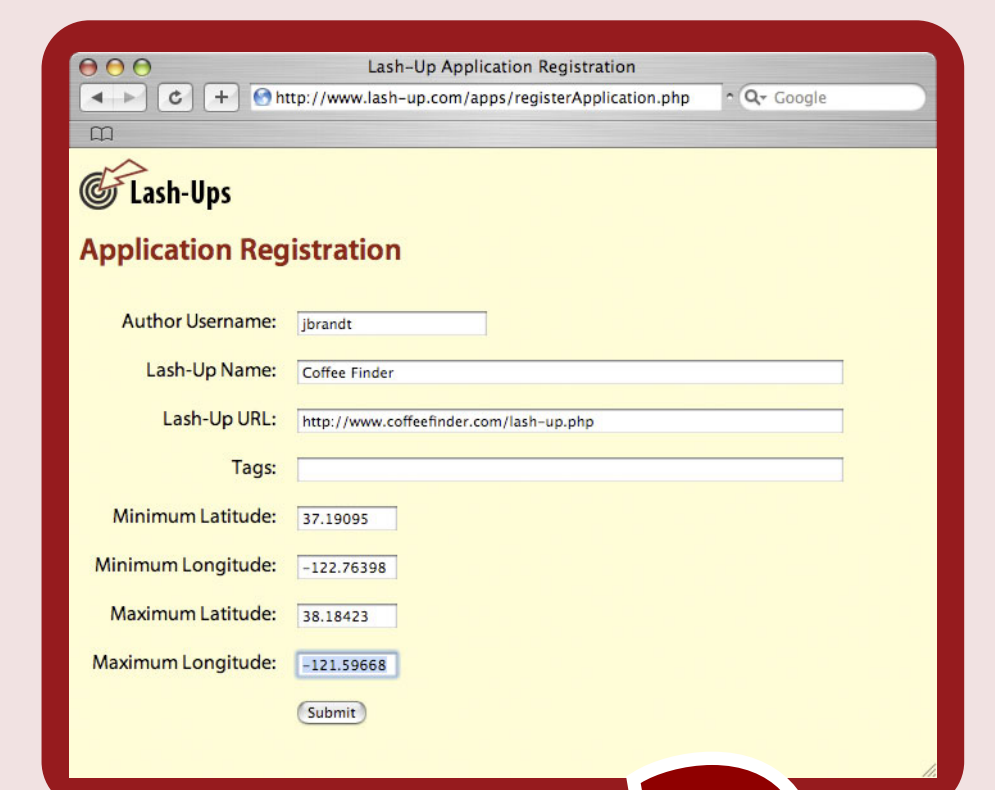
Lash-Up Application Registration

http://www.lash-up.com/apps/registerApplication.php

Google

Lash-Ups

Application Registration

Author Username: jbrandt

Lash-Up Name: Coffee Finder

Lash-Up URL: http://www.coffeefinder.com/lash-up.php

Tags:

Minimum Latitude: 37.19095

Minimum Longitude: -122.76398

Maximum Latitude: 38.18423

Maximum Longitude: -121.59668

Submit